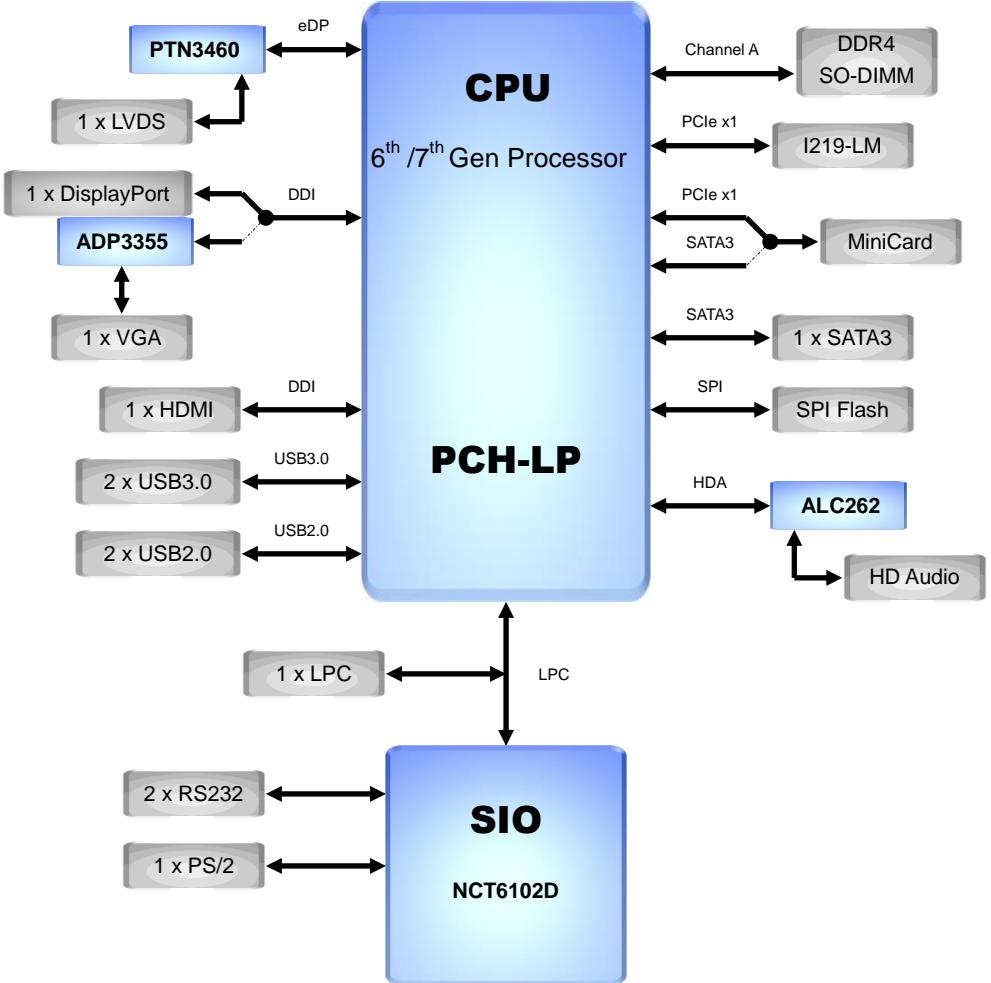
PTN3460
eDP
CPU
$6^{th}$ /$7^{th}$ Gen Processor
Channel A
DDR4 SO-DIMM
1 x LVDS
PCIe x1
I219-LM
1 x DisplayPort
DDI
ADP3355
PCIe x1
SATA3
MiniCard
1 x VGA
SATA3
1 x SATA3
1 x HDMI
DDI
SPI
SPI Flash
PCH-LP
2 x USB3.0
USB3.0
HDA
ALC262
2 x USB2.0
USB2.0
HD Audio
1 x LPC
LPC
2 x RS232
SIO
1 x PS/2
NCT6102D